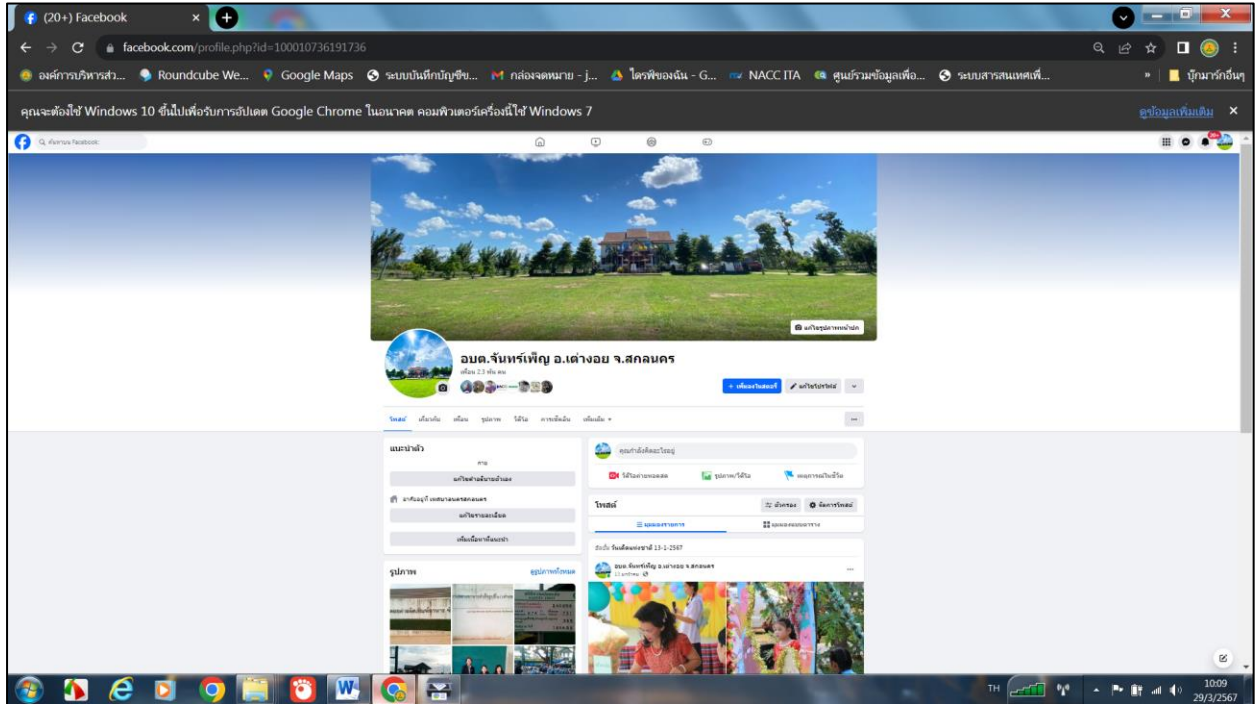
(20+) Facebook

facebook.com/profile.php?id=100010736191736

องค์การบริหารส่ว... Roundcube We... Google Maps ระบบบันทึกบัญชีข... กล่องจดหมาย - j... ไดรฟ์ของฉัน - G... NACC ITA ศูนย์รวมข้อมูลเพื่อ... ระบบสารสนเทศเพื่... บุ๊กมาร์กอื่นๆ

คุณจะต้องใช้ Windows 10 ขึ้นไปเพื่อรับการอัปเดต Google Chrome ในอนาคต คอมพิวเตอร์เครื่องนี้ใช้ Windows 7 ดูข้อมูลเพิ่มเติม

ค้นหาบน Facebook

แก้ไขรูปภาพหน้าปก

อบต.จันทร์เพ็ญ อ.เต่างอย จ.สกลนคร

เพื่อน 2.3 พัน คน

+ เพิ่มลงในสตอรี่ แก้ไขโปรไฟล์

โพสต์ เกี่ยวกับ เพื่อน รูปภาพ วิดีโอ การเช็คอิน เพิ่มเติม

แนะนำตัว

แก้ไขคำแนะนำตัวเอง

อาศัยอยู่ที่ เทศบาลนครสกลนคร

แก้ไขรายละเอียด

เพิ่มเนื้อหาที่แนะนำ

รูปภาพ ดูรูปภาพทั้งหมด

คุณกำลังคิดอะไรอยู่

วิดีโอถ่ายทอดสด รูปภาพ/วิดีโอ เหตุการณ์ในชีวิต

โพสต์ ตัวกรอง จัดการโพสต์

มุมมองรายการ มุมมองตาราง

วันเด็กแห่งชาติ 13-1-2567

อบต.จันทร์เพ็ญ อ.เต่างอย จ.สกลนคร

TH 10:09 29/3/2567